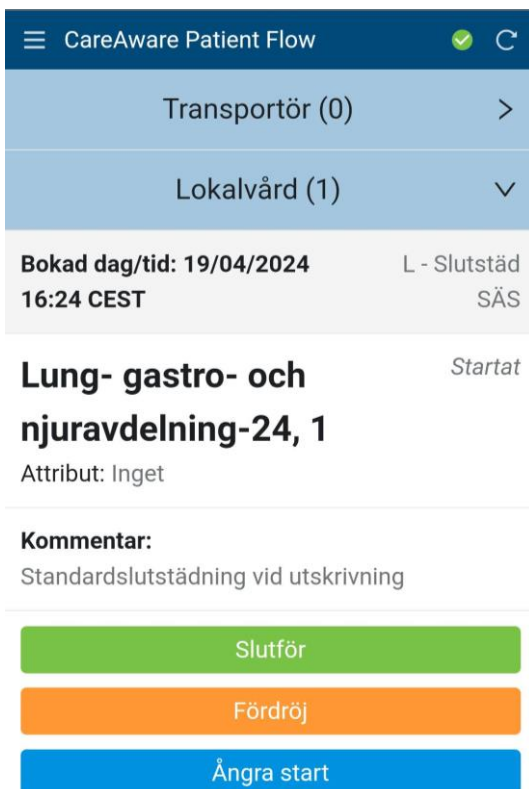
CareAware Patient Flow

Transportör (0)

Lokalvård (1)

Bokad dag/tid: 19/04/2024 16:24 CEST

L - Slutstäd SÄS

Lung- gastro- och njuravdelning-24, 1

Startat

Attribut: Inget

Kommentar:
Standardslutstädning vid utskrivning

Slutför

Fördröj

Ångra start